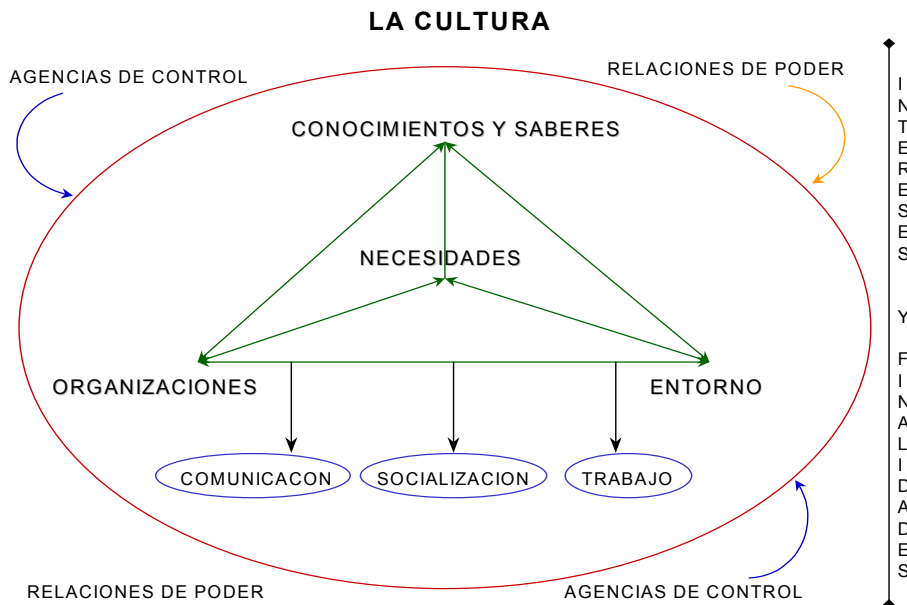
LA CULTURA

AGENCIAS DE CONTROL

RELACIONES DE PODER

CONOCIMIENTOS Y SABERES

NECESIDADES

ORGANIZACIONES

ENTORNO

COMUNICACON

SOCIALIZACION

TRABAJO

RELACIONES DE PODER

AGENCIAS DE CONTROL

I N T E R E S E S

Y

F I N A L I D A D E S